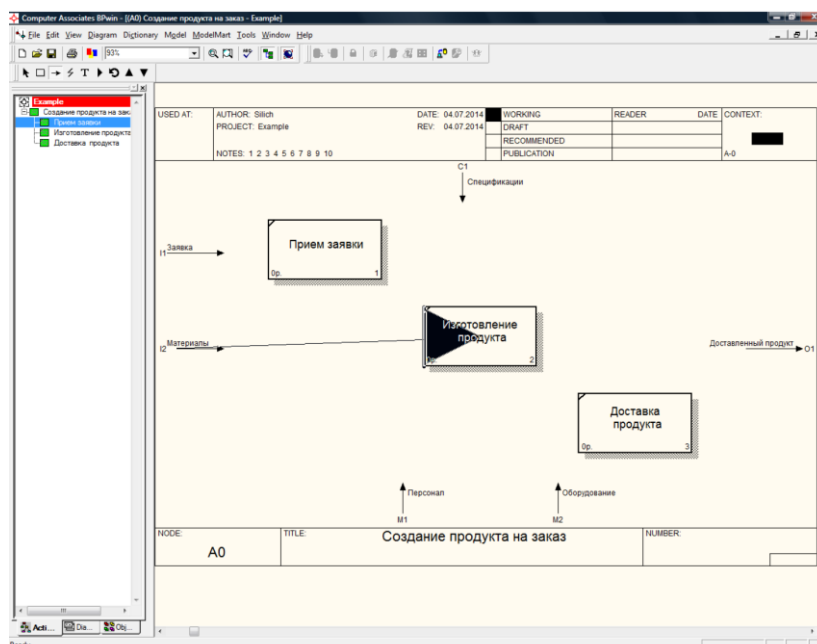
Computer Associates BPwin - [(A0) Создание продукта на заказ - Example]

File Edit View Diagram Dictionary Model ModelMart Tools Window Help

93%

Example
Создание продукта на зака
Прием заявки
Изготовление продукта
Доставка продукта

Acti... Dia... Obj...

| USED AT: | AUTHOR: Silich | DATE: 04.07.2014 | | WORKING | READER | DATE | CONTEXT: |
|---|---|---|---|---|---|---|---|
| | PROJECT: Example | REV: 04.07.2014 | | DRAFT | | | |
| | | | | RECOMMENDED | | | |
| | NOTES: 1 2 3 4 5 6 7 8 9 10 | | | PUBLICATION | | | A-0 |

C1
Спецификации

I1 Заявка

Прием заявки
0р. 1

I2 Материалы

Изготовление продукта
0р. 2

Доставленный продукт O1

Доставка продукта
0р. 3

Персонал
M1

Оборудование
M2

| NODE: A0 | TITLE: Создание продукта на заказ | NUMBER: |
|---|---|---|